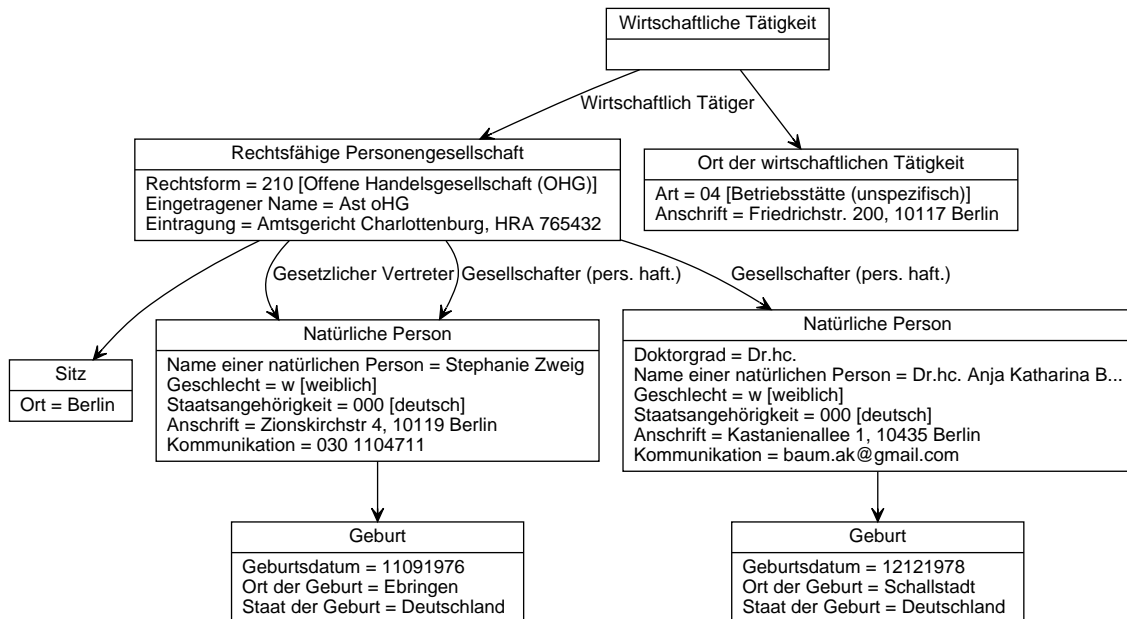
Wirtschaftliche Tätigkeit

Wirtschaftlich Tätiger

Rechtsfähige Personengesellschaft

Rechtsform = 210 [Offene Handelsgesellschaft (OHG)]
Eingetragener Name = Ast oHG
Eintragung = Amtsgericht Charlottenburg, HRA 765432

Ort der wirtschaftlichen Tätigkeit

Art = 04 [Betriebsstätte (unspezifisch)]
Anschrift = Friedrichstr. 200, 10117 Berlin

Gesetzlicher Vertreter

Gesellschafter (pers. haft.)

Gesellschafter (pers. haft.)

Sitz

Ort = Berlin

Natürliche Person

Name einer natürlichen Person = Stephanie Zweig
Geschlecht = w [weiblich]
Staatsangehörigkeit = 000 [deutsch]
Anschrift = Zionskirchstr 4, 10119 Berlin
Kommunikation = 030 1104711

Natürliche Person

Doktorgrad = Dr.hc.
Name einer natürlichen Person = Dr.hc. Anja Katharina B...
Geschlecht = w [weiblich]
Staatsangehörigkeit = 000 [deutsch]
Anschrift = Kastanienallee 1, 10435 Berlin
Kommunikation = baum.ak@gmail.com

Geburt

Geburtsdatum = 11091976
Ort der Geburt = Ebringen
Staat der Geburt = Deutschland

Geburt

Geburtsdatum = 12121978
Ort der Geburt = Schallstadt
Staat der Geburt = Deutschland